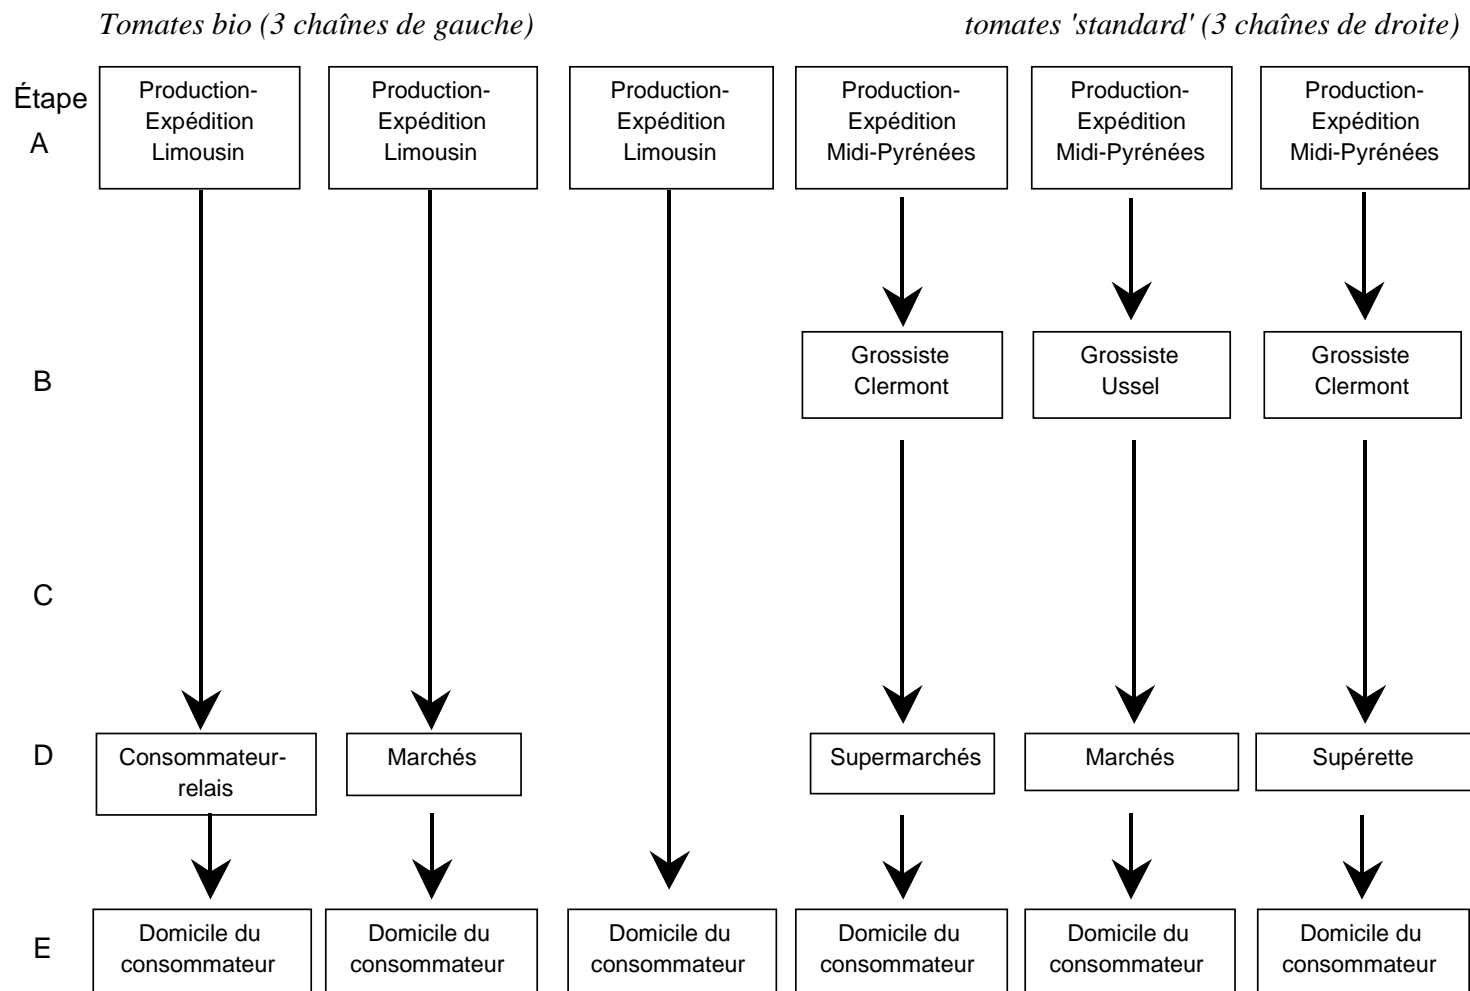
Tomates bio (3 chaînes de gauche)

tomates 'standard' (3 chaînes de droite)

Étape A

Production-Expédition Limousin

Production-Expédition Limousin

Production-Expédition Limousin

Production-Expédition Midi-Pyrénées

Production-Expédition Midi-Pyrénées

Production-Expédition Midi-Pyrénées

B

Grossiste Clermont

Grossiste Ussel

Grossiste Clermont

C

D

Consommateur-relais

Marchés

Supermarchés

Marchés

Supérette

E

Domicile du consommateur

Domicile du consommateur

Domicile du consommateur

Domicile du consommateur

Domicile du consommateur

Domicile du consommateur